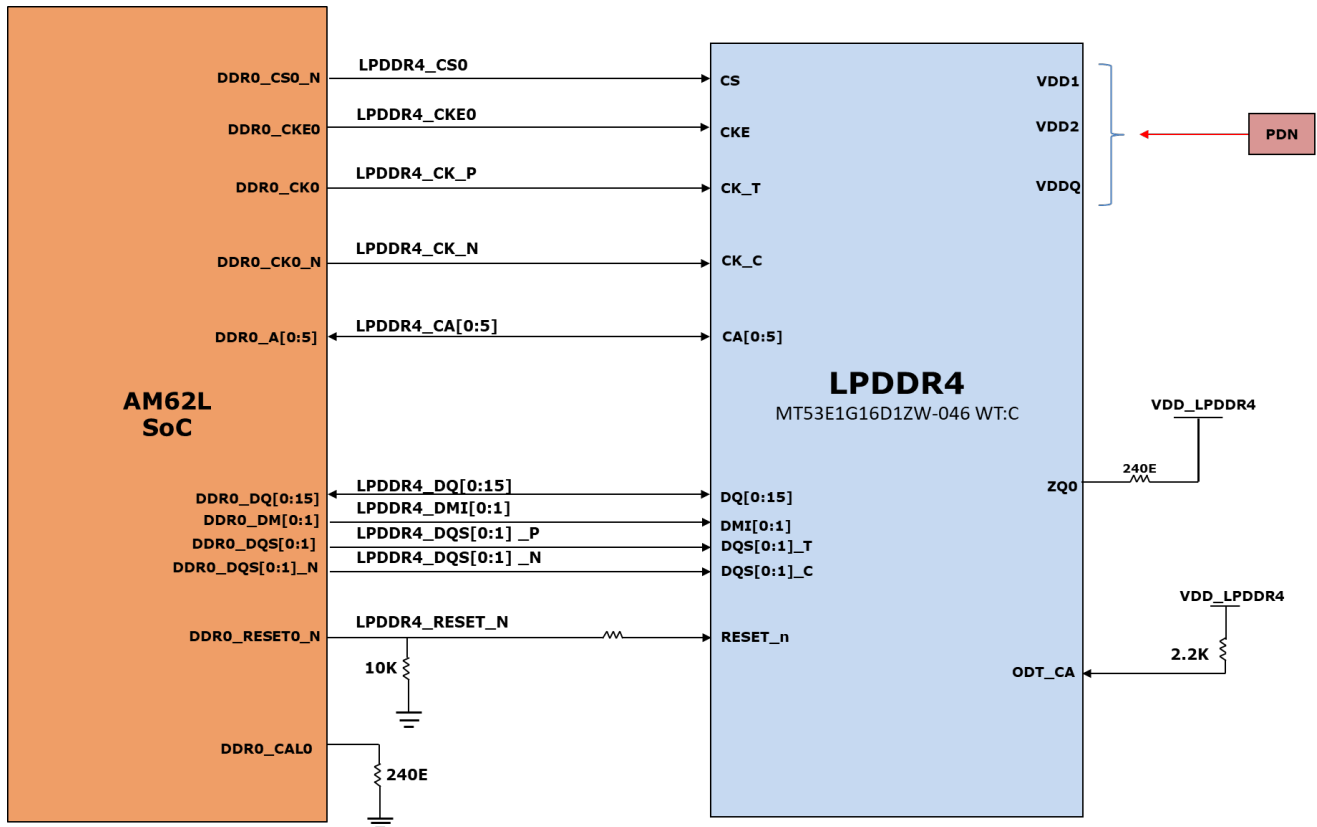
AM62L
SoC

DDR0_CS0_N
DDR0_CKE0
DDR0_CK0
DDR0_CK0_N
DDR0_A[0:5]
DDR0_DQ[0:15]
DDR0_DM[0:1]
DDR0_DQS[0:1]
DDR0_DQS[0:1]_N
DDR0_RESET0_N
DDR0_CAL0

LPDDR4_CS0
LPDDR4_CKE0
LPDDR4_CK_P
LPDDR4_CK_N
LPDDR4_CA[0:5]
LPDDR4_DQ[0:15]
LPDDR4_DMI[0:1]
LPDDR4_DQS[0:1] _P
LPDDR4_DQS[0:1] _N
LPDDR4_RESET_N
10K
240E

LPDDR4
MT53E1G16D1ZW-046 WT:C

CS
CKE
CK_T
CK_C
CA[0:5]
DQ[0:15]
DMI[0:1]
DQS[0:1]_T
DQS[0:1]_C
RESET_n

VDD1
VDD2
VDDQ
ZQ0
ODT_CA

PDN
VDD_LPDDR4
240E
VDD_LPDDR4
2.2K